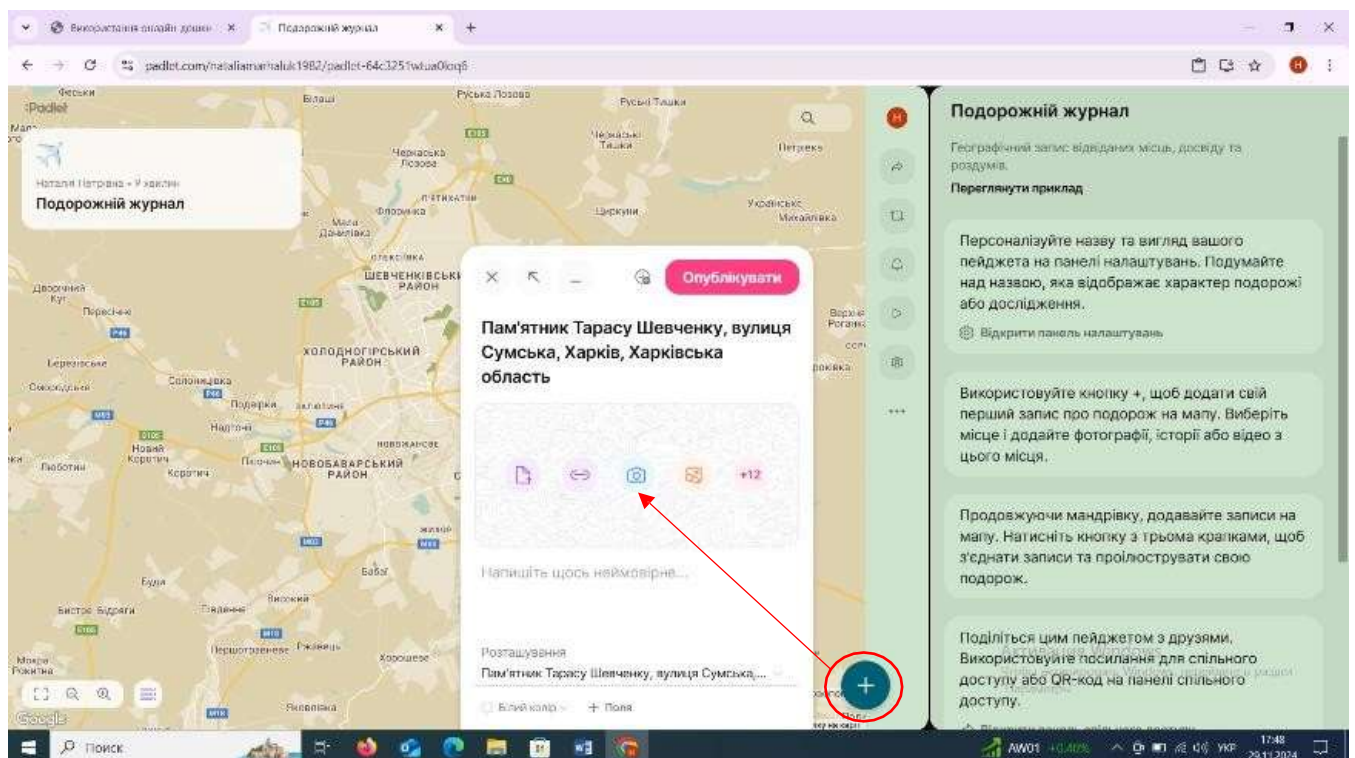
Використання онлайн дошки ×
Подорожній журнал ×
padlet.com/nataliamarhaluk1982/padlet-64c3251wtua0loq6

Padlet
Наталія Марчалюк • 7 хвилин
Подорожній журнал

Фесьски
Вільшаі
Руська Лозова
Руські Тишки
Черкаська Лозова
Черкаські Тишки
П'ятихатки
Липці
Циркуни
Українське
Михайлівка
Мала Данилівка
Шевченківський район
Дворічний Кут
Пересічне
Холодногірський район
Новобаварський район
Солоницівка
Подвірки
Нова Козача
Пісочин
Коротич
Жовтневе
Бабаї
Буди
Високий
Бистре Бідраги
Покотилівка
Рай-Оленівка
Пісочин
Мохнач
Безлюдівка

Опублікувати

Пам'ятник Тарасу Шевченку, вулиця Сумська, Харків, Харківська область

+12

Напишіть щось неймовірне...

Розташування
Пам'ятник Тарасу Шевченку, вулиця Сумська,...

Білий колір
+ Поля

Подорожній журнал
Географічний запис відвіданих місць, досвіду та роздумів.
Переглянути приклад

Персоналізуйте назву та вигляд вашого пейджета на панелі налаштувань. Подумайте над назвою, яка відображає характер подорожі або дослідження.
Відкрити панель налаштувань

Використовуйте кнопку +, щоб додати свій перший запис про подорож на мапу. Виберіть місце і додайте фотографії, історії або відео з цього місця.

Продовжуючи мандрівку, додавайте записи на мапу. Натисніть кнопку з трьома крапками, щоб з'єднати записи та проілюструвати свою подорож.

Поділіться цим пейджетом з друзями. Використовуйте посилання для спільного доступу або QR-код на панелі спільного доступу.

Активация Windows

Google

Поиск
AW01 +0,40%
УКР
17:48
29.11.2024